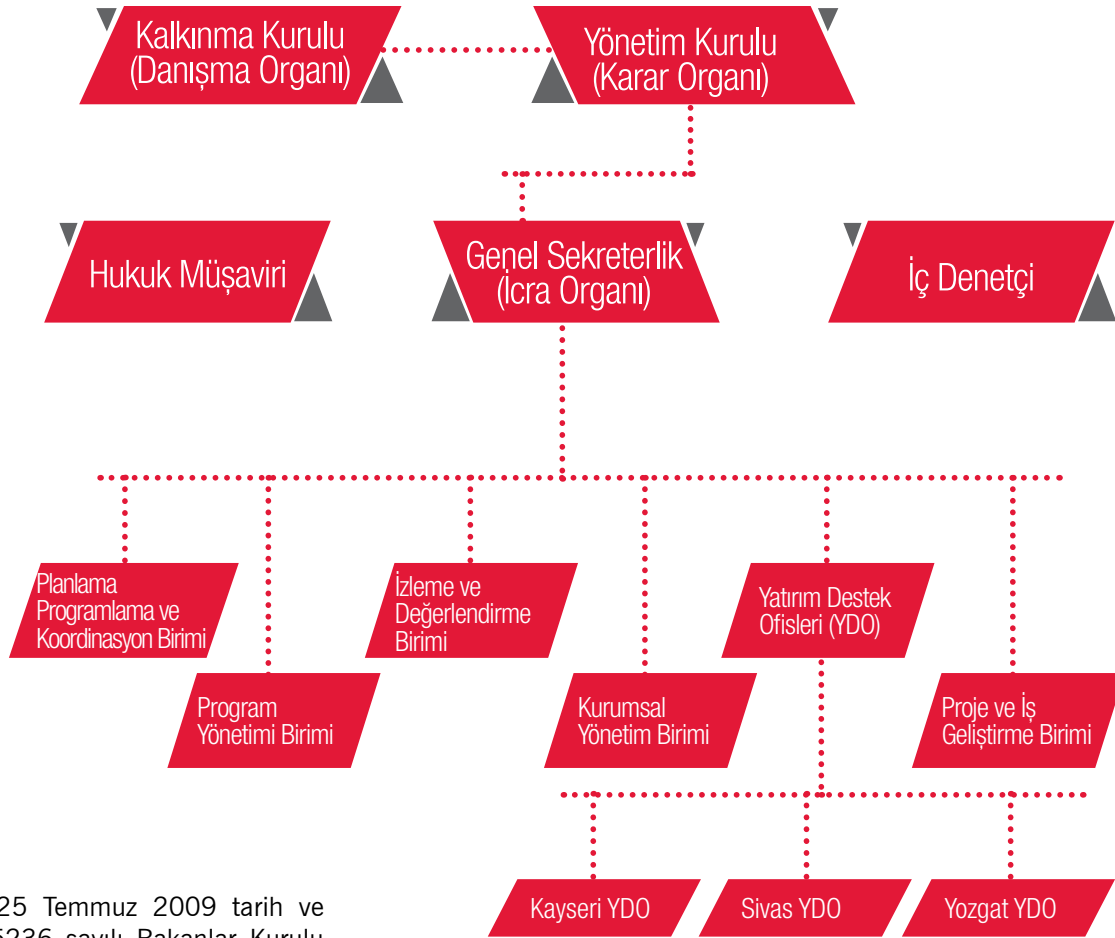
Kalkınma Kurulu (Danışma Organı)

Yönetim Kurulu (Karar Organı)

Hukuk Müşaviri

Genel Sekreterlik (İcra Organı)

İç Denetçi

Planlama Programlama ve Koordinasyon Birimi

İzleme ve Değerlendirme Birimi

Yatırım Destek Ofisleri (YDO)

Program Yönetimi Birimi

Kurumsal Yönetim Birimi

Proje ve İş Geliştirme Birimi

Kayseri YDO

Sivas YDO

Yozgat YDO

25 Temmuz 2009 tarih ve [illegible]236 sayılı Bakanlar Kurulu